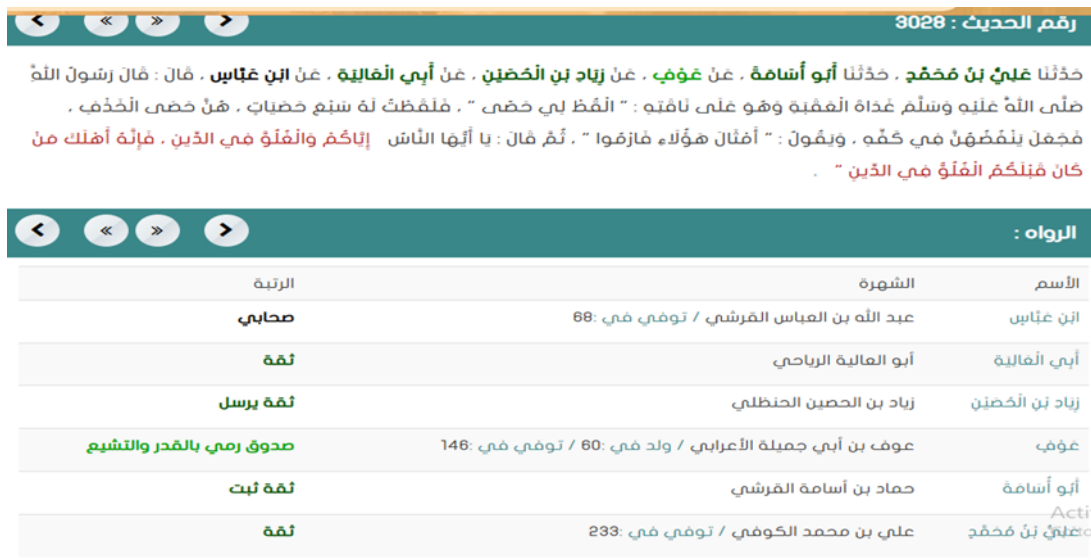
رقم الحديث : 3028

حَدَّثَنَا عَلِيُّ بْنُ مُحَمَّدٍ ، حَدَّثَنَا أَبُو أُسَامَةَ ، عَنْ عَوْفٍ ، عَنْ زِيَادِ بْنِ الْحُصَيْنِ ، عَنْ أَبِي الْعَالِيَةِ ، عَنِ ابْنِ عَبَّاسٍ ، قَالَ : قَالَ رَسُولُ اللَّهِ صَلَّى اللَّهُ عَلَيْهِ وَسَلَّمَ غَدَاةَ الْعَقَبَةِ وَهُوَ عَلَى نَاقَتِهِ : " الْقُطْ لِي حَصًى " ، فَلَقَطْتُ لَهُ سَبْعَ حَصَيَاتٍ ، هُنَّ حَصَى الْخَذْفِ ، فَجَعَلَ يَنْفُضُهُنَّ فِي كَفِّهِ ، وَيَقُولُ : " أَمْثَالَ هَؤُلَاءِ فَارْمُوا " ، ثُمَّ قَالَ : يَا أَيُّهَا النَّاسُ إِيَّاكُمْ وَالْغُلُوَّ فِي الدِّينِ ، فَإِنَّهُ أَهْلَكَ مَنْ كَانَ قَبْلَكُمُ الْغُلُوُّ فِي الدِّينِ " .

الرواه :

| الأسم | الشهرة | الرتبة |
|---|---|---|
| ابْنِ عَبَّاسٍ | عبد الله بن العباس القرشي / توفي في :68 | صحابي |
| أَبِي الْعَالِيَةِ | أبو العالية الرياحي | ثقة |
| زِيَادِ بْنِ الْحُصَيْنِ | زياد بن الحصين الحنظلي | ثقة يرسل |
| عَوْفٍ | عوف بن أبي جميلة الأعرابي / ولد في :60 / توفي في :146 | صدوق رمي بالقدر والتشيع |
| أَبُو أُسَامَةَ | حماد بن أسامة القرشي | ثقة ثبت |
| عَلِيُّ بْنُ مُحَمَّدٍ | علي بن محمد الكوفي / توفي في :233 | ثقة |

Acti